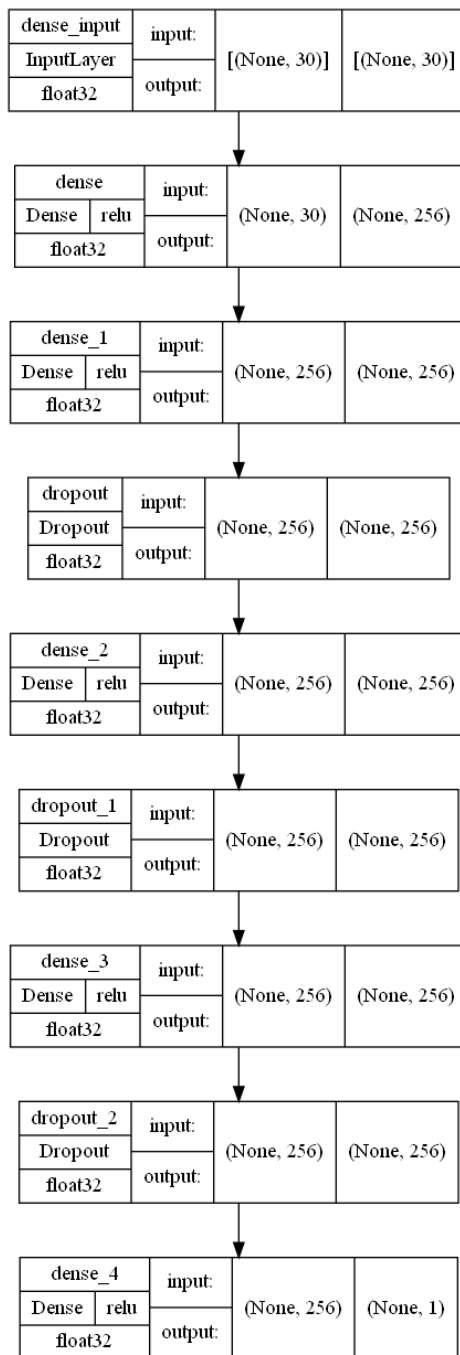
dense_input
InputLayer
float32
input:
output:
[(None, 30)]
[(None, 30)]

dense
Dense relu
float32
input:
output:
(None, 30)
(None, 256)

dense_1
Dense relu
float32
input:
output:
(None, 256)
(None, 256)

dropout
Dropout
float32
input:
output:
(None, 256)
(None, 256)

dense_2
Dense relu
float32
input:
output:
(None, 256)
(None, 256)

dropout_1
Dropout
float32
input:
output:
(None, 256)
(None, 256)

dense_3
Dense relu
float32
input:
output:
(None, 256)
(None, 256)

dropout_2
Dropout
float32
input:
output:
(None, 256)
(None, 256)

dense_4
Dense relu
float32
input:
output:
(None, 256)
(None, 1)